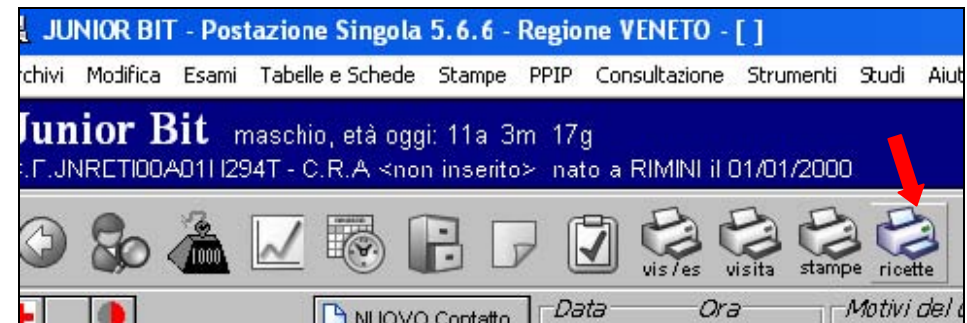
JUNIOR BIT - Postazione Singola 5.6.6 - Regione VENETO - [ ]

rchivi Modifica Esami Tabelle e Schede Stampe PPIP Consultazione Strumenti Studi Aiu

Junior Bit maschio, età oggi: 11a 3m 17g

.F.JNRCTI00A01I294T - C.R.A <non inserito> nato a RIMINI il 01/01/2000

1000

vis/es visita stampe ricette

NUOVO Contatto

Data

Ora

Motivi del